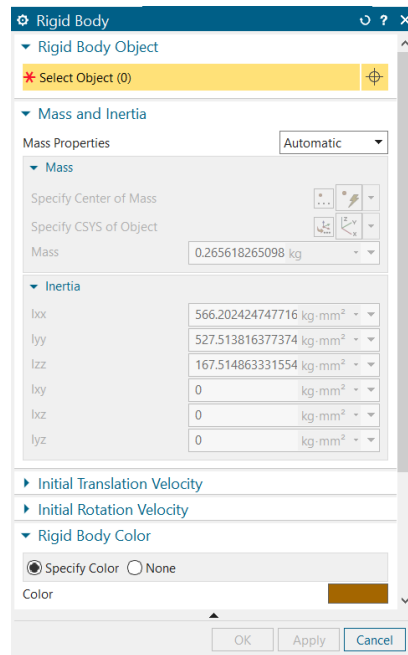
Rigid Body ↺ ? ✕

Rigid Body Object

* Select Object (0)

Mass and Inertia

Mass Properties Automatic

Mass

Specify Center of Mass

Specify CSYS of Object

Mass 0.265618265098 kg

Inertia

Ixx 566.202424747716 kg·mm²

Iyy 527.513816377374 kg·mm²

Izz 167.514863331554 kg·mm²

Ixy 0 kg·mm²

Ixz 0 kg·mm²

Iyz 0 kg·mm²

Initial Translation Velocity

Initial Rotation Velocity

Rigid Body Color

Specify Color None

Color

OK Apply Cancel